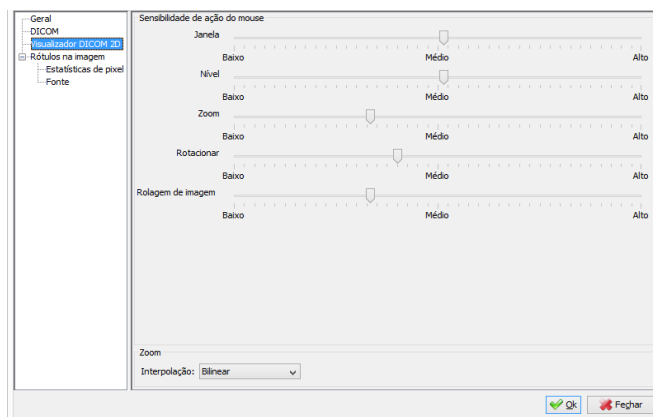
Geral
DICOM
Visualizador DICOM 2D
Rótulos na imagem
Estatísticas de pixel
Fonte

Sensibilidade de ação do mouse

Janela
Baixo Médio Alto

Nível
Baixo Médio Alto

Zoom
Baixo Médio Alto

Rotacionar
Baixo Médio Alto

Rolagem de imagem
Baixo Médio Alto

Zoom
Interpolação: Bilinear

Ok
Fechar